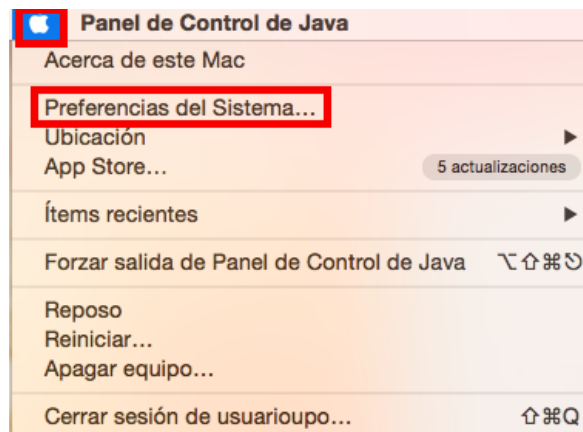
Panel de Control de Java

Acerca de este Mac

Preferencias del Sistema…
Ubicación
App Store… 5 actualizaciones

Ítems recientes

Forzar salida de Panel de Control de Java ⌥⇧⌘⎋

Reposo
Reiniciar…
Apagar equipo…

Cerrar sesión de usuarioupo… ⇧⌘Q